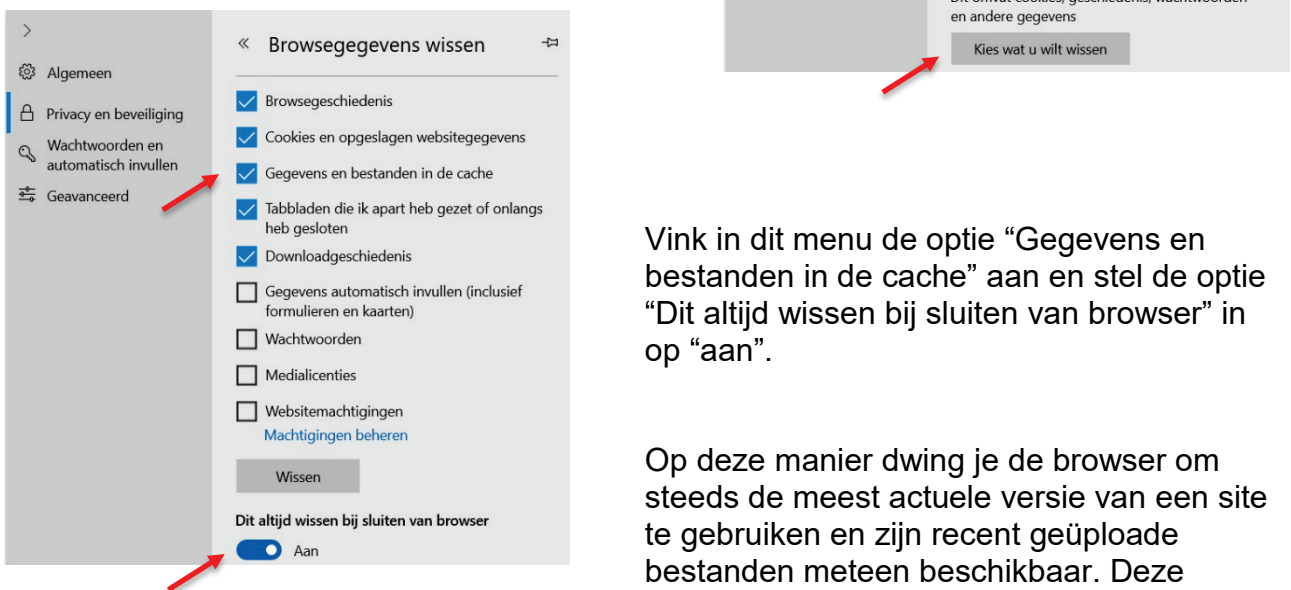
>

Algemeen

Privacy en beveiliging

Wachtwoorden en automatisch invullen

Geavanceerd

« Browsegegevens wissen

Browsegeschiedenis

Cookies en opgeslagen websitegegevens

Gegevens en bestanden in de cache

Tabbladen die ik apart heb gezet of onlangs heb gesloten

Downloadgeschiedenis

Gegevens automatisch invullen (inclusief formulieren en kaarten)

Wachtwoorden

Medialicenties

Websitemachtigingen

Machtigingen beheren

Wissen

Dit altijd wissen bij sluiten van browser

Aan

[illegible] en andere gegevens

Kies wat u wilt wissen

Vink in dit menu de optie “Gegevens en bestanden in de cache” aan en stel de optie “Dit altijd wissen bij sluiten van browser” in op “aan”.

Op deze manier dwing je de browser om steeds de meest actuele versie van een site te gebruiken en zijn recent geüploade bestanden meteen beschikbaar. Deze